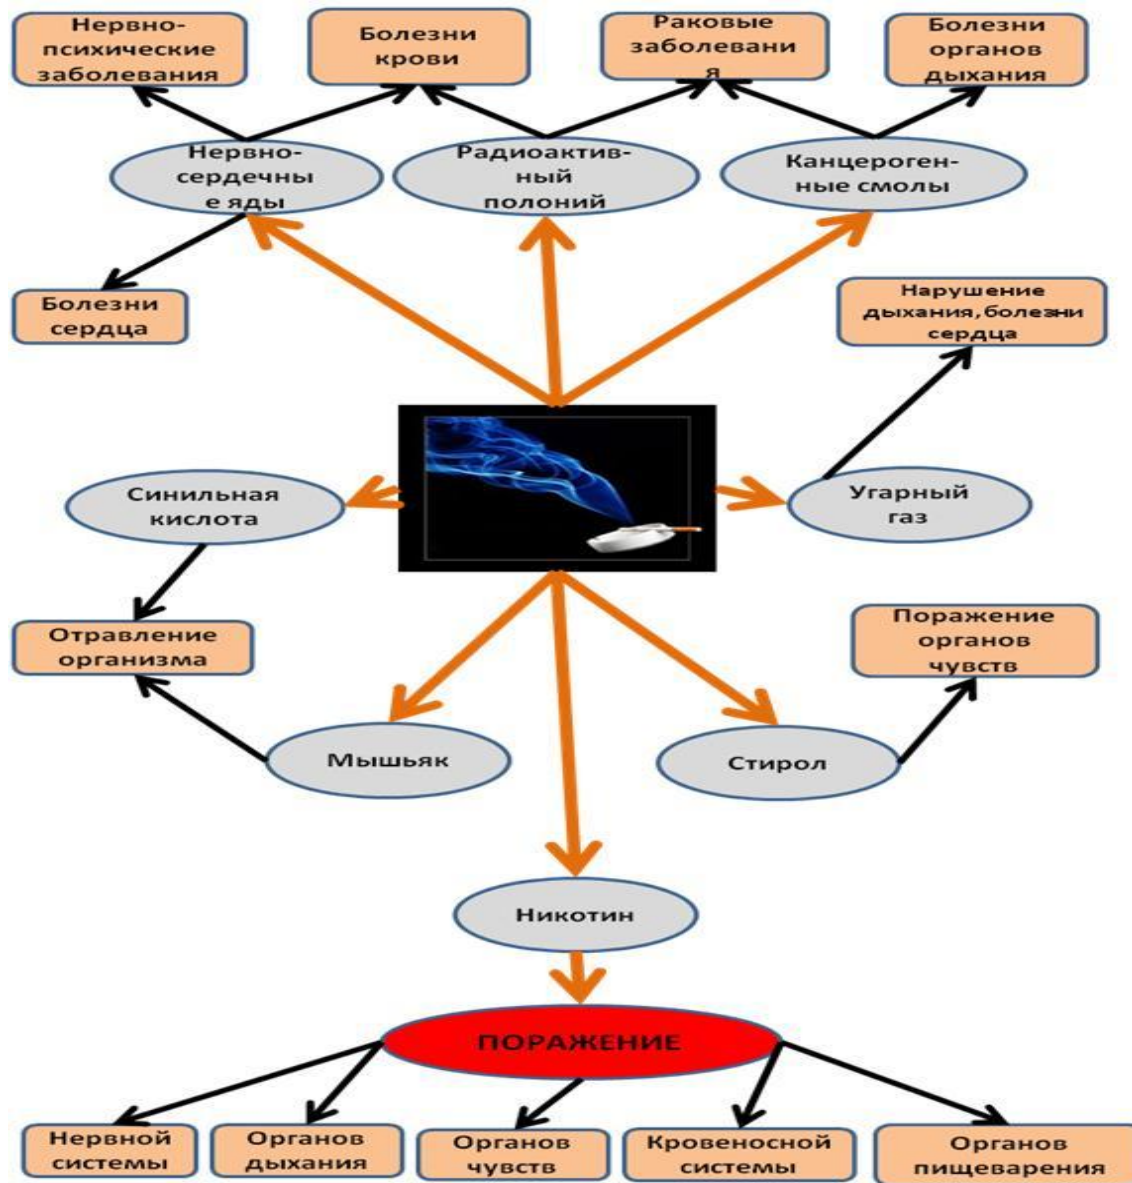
Нервно-психические заболевания

Болезни крови

Раковые заболевания

Болезни органов дыхания

Нервно-сердечные яды

Радиоактивный полоний

Канцерогенные смолы

Болезни сердца

Нарушение дыхания, болезни сердца

Синильная кислота

Угарный газ

Отравление организма

Поражение органов чувств

Мышьяк

Стирол

Никотин

ПОРАЖЕНИЕ

Нервной системы

Органов дыхания

Органов чувств

Кровеносной системы

Органов пищеварения